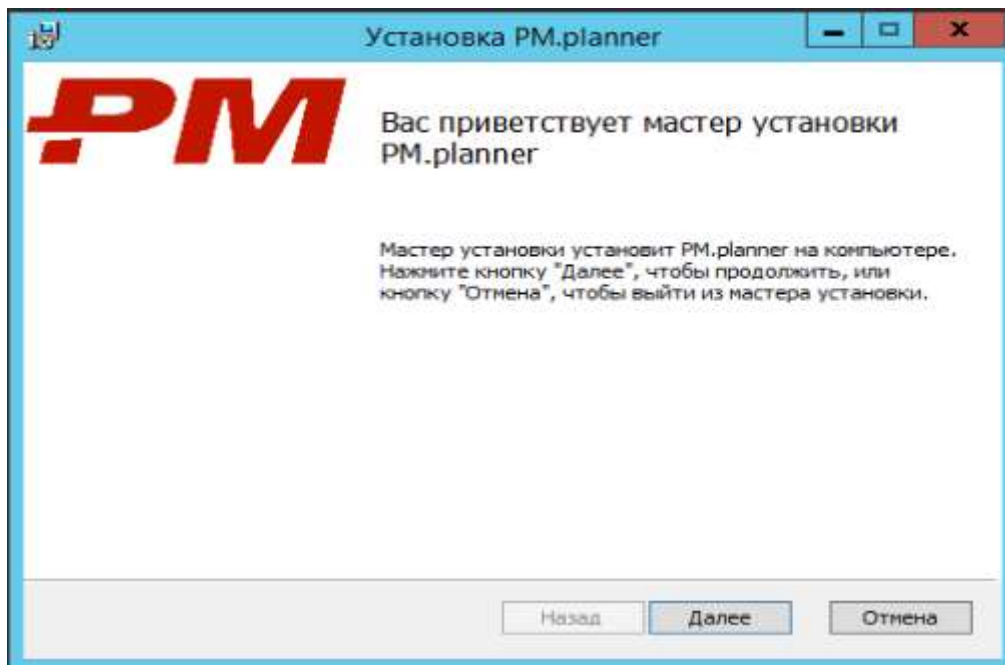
Установка PM.planner

PM

Вас приветствует мастер установки PM.planner

Мастер установки установит PM.planner на компьютере. Нажмите кнопку "Далее", чтобы продолжить, или кнопку "Отмена", чтобы выйти из мастера установки.

Назад Далее Отмена